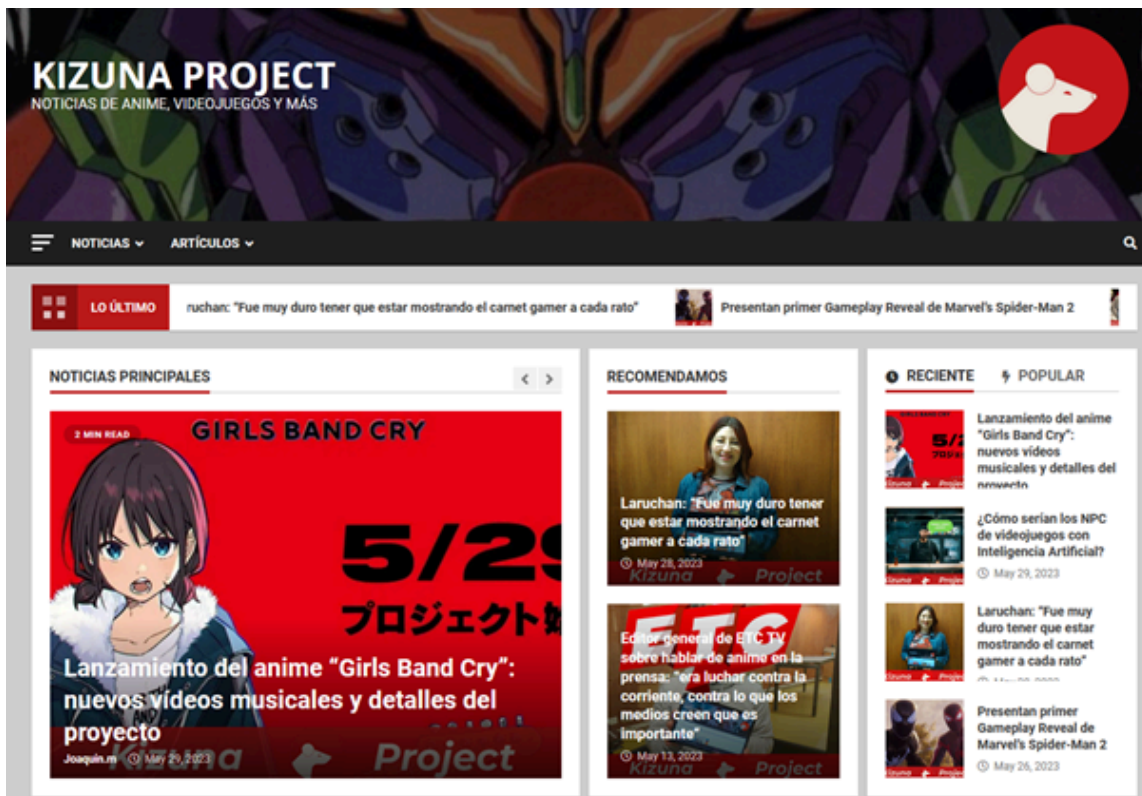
KIZUNA PROJECT
NOTICIAS DE ANIME, VIDEOJUEGOS Y MÁS

NOTICIAS ARTÍCULOS

LO ÚLTIMO ruchan: "Fue muy duro tener que estar mostrando el carnet gamer a cada rato" Presentan primer Gameplay Reveal de Marvel's Spider-Man 2

NOTICIAS PRINCIPALES

2 MIN READ
GIRLS BAND CRY
5/29
プロジェクト始
Lanzamiento del anime "Girls Band Cry": nuevos vídeos musicales y detalles del proyecto
Joaquin.m May 29, 2023
Kizuna Project

RECOMENDAMOS

Laruchan: "Fue muy duro tener que estar mostrando el carnet gamer a cada rato"
May 28, 2023
Kizuna Project

ETC
Editor general de ETC TV sobre hablar de anime en la prensa: "era luchar contra la corriente, contra lo que los medios creen que es importante"
May 13, 2023
Kizuna Project

RECIENTE POPULAR

Lanzamiento del anime "Girls Band Cry": nuevos vídeos musicales y detalles del proyecto

¿Cómo serían los NPC de videojuegos con Inteligencia Artificial?
May 29, 2023

Laruchan: "Fue muy duro tener que estar mostrando el carnet gamer a cada rato"
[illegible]

Presentan primer Gameplay Reveal de Marvel's Spider-Man 2
May 26, 2023